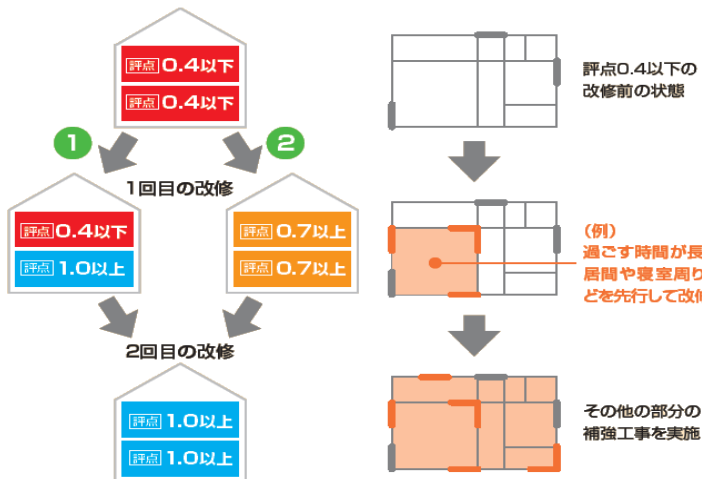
評点 0.4以下
評点 0.4以下

1
2

1回目の改修

評点 0.4以下
評点 1.0以上

評点 0.7以上
評点 0.7以上

2回目の改修

評点 1.0以上
評点 1.0以上

評点0.4以下の
改修前の状態

（例）
過ごす時間が長
居間や寝室周り
どを先行して改

その他の部分の
補強工事を実施